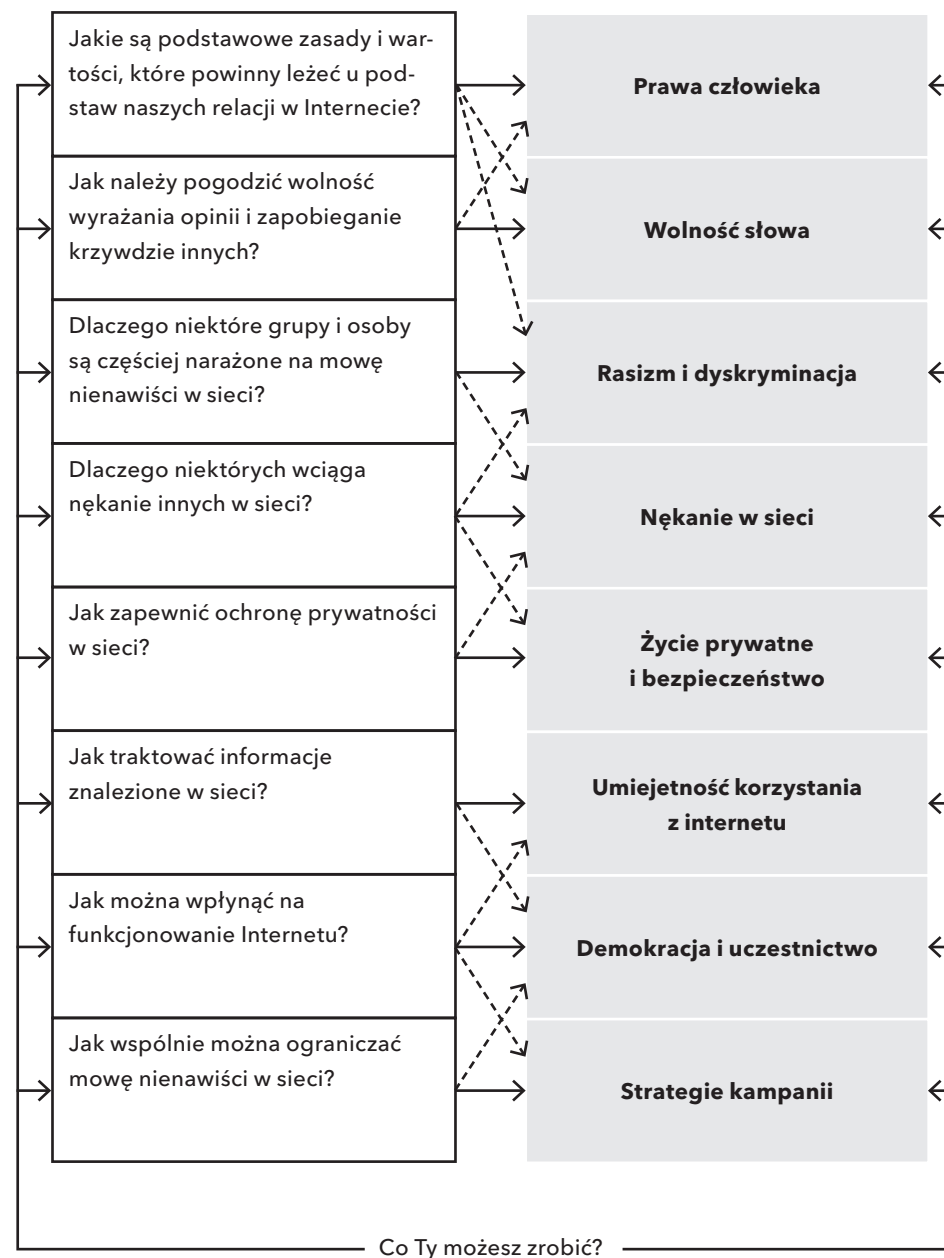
Jakie są podstawowe zasady i wartości, które powinny leżeć u podstaw naszych relacji w Internecie?

Prawa człowieka

Jak należy pogodzić wolność wyrażania opinii i zapobieganie krzywdzie innych?

Wolność słowa

Dlaczego niektóre grupy i osoby są częściej narażone na mowę nienawiści w sieci?

Rasizm i dyskryminacja

Dlaczego niektórych wciąga nękanie innych w sieci?

Nękanie w sieci

Jak zapewnić ochronę prywatności w sieci?

Życie prywatne i bezpieczeństwo

Jak traktować informacje znalezione w sieci?

Umiejetność korzystania z internetu

Jak można wpłynąć na funkcjonowanie Internetu?

Demokracja i uczestnictwo

Jak wspólnie można ograniczać mowę nienawiści w sieci?

Strategie kampanii

Co Ty możesz zrobić?